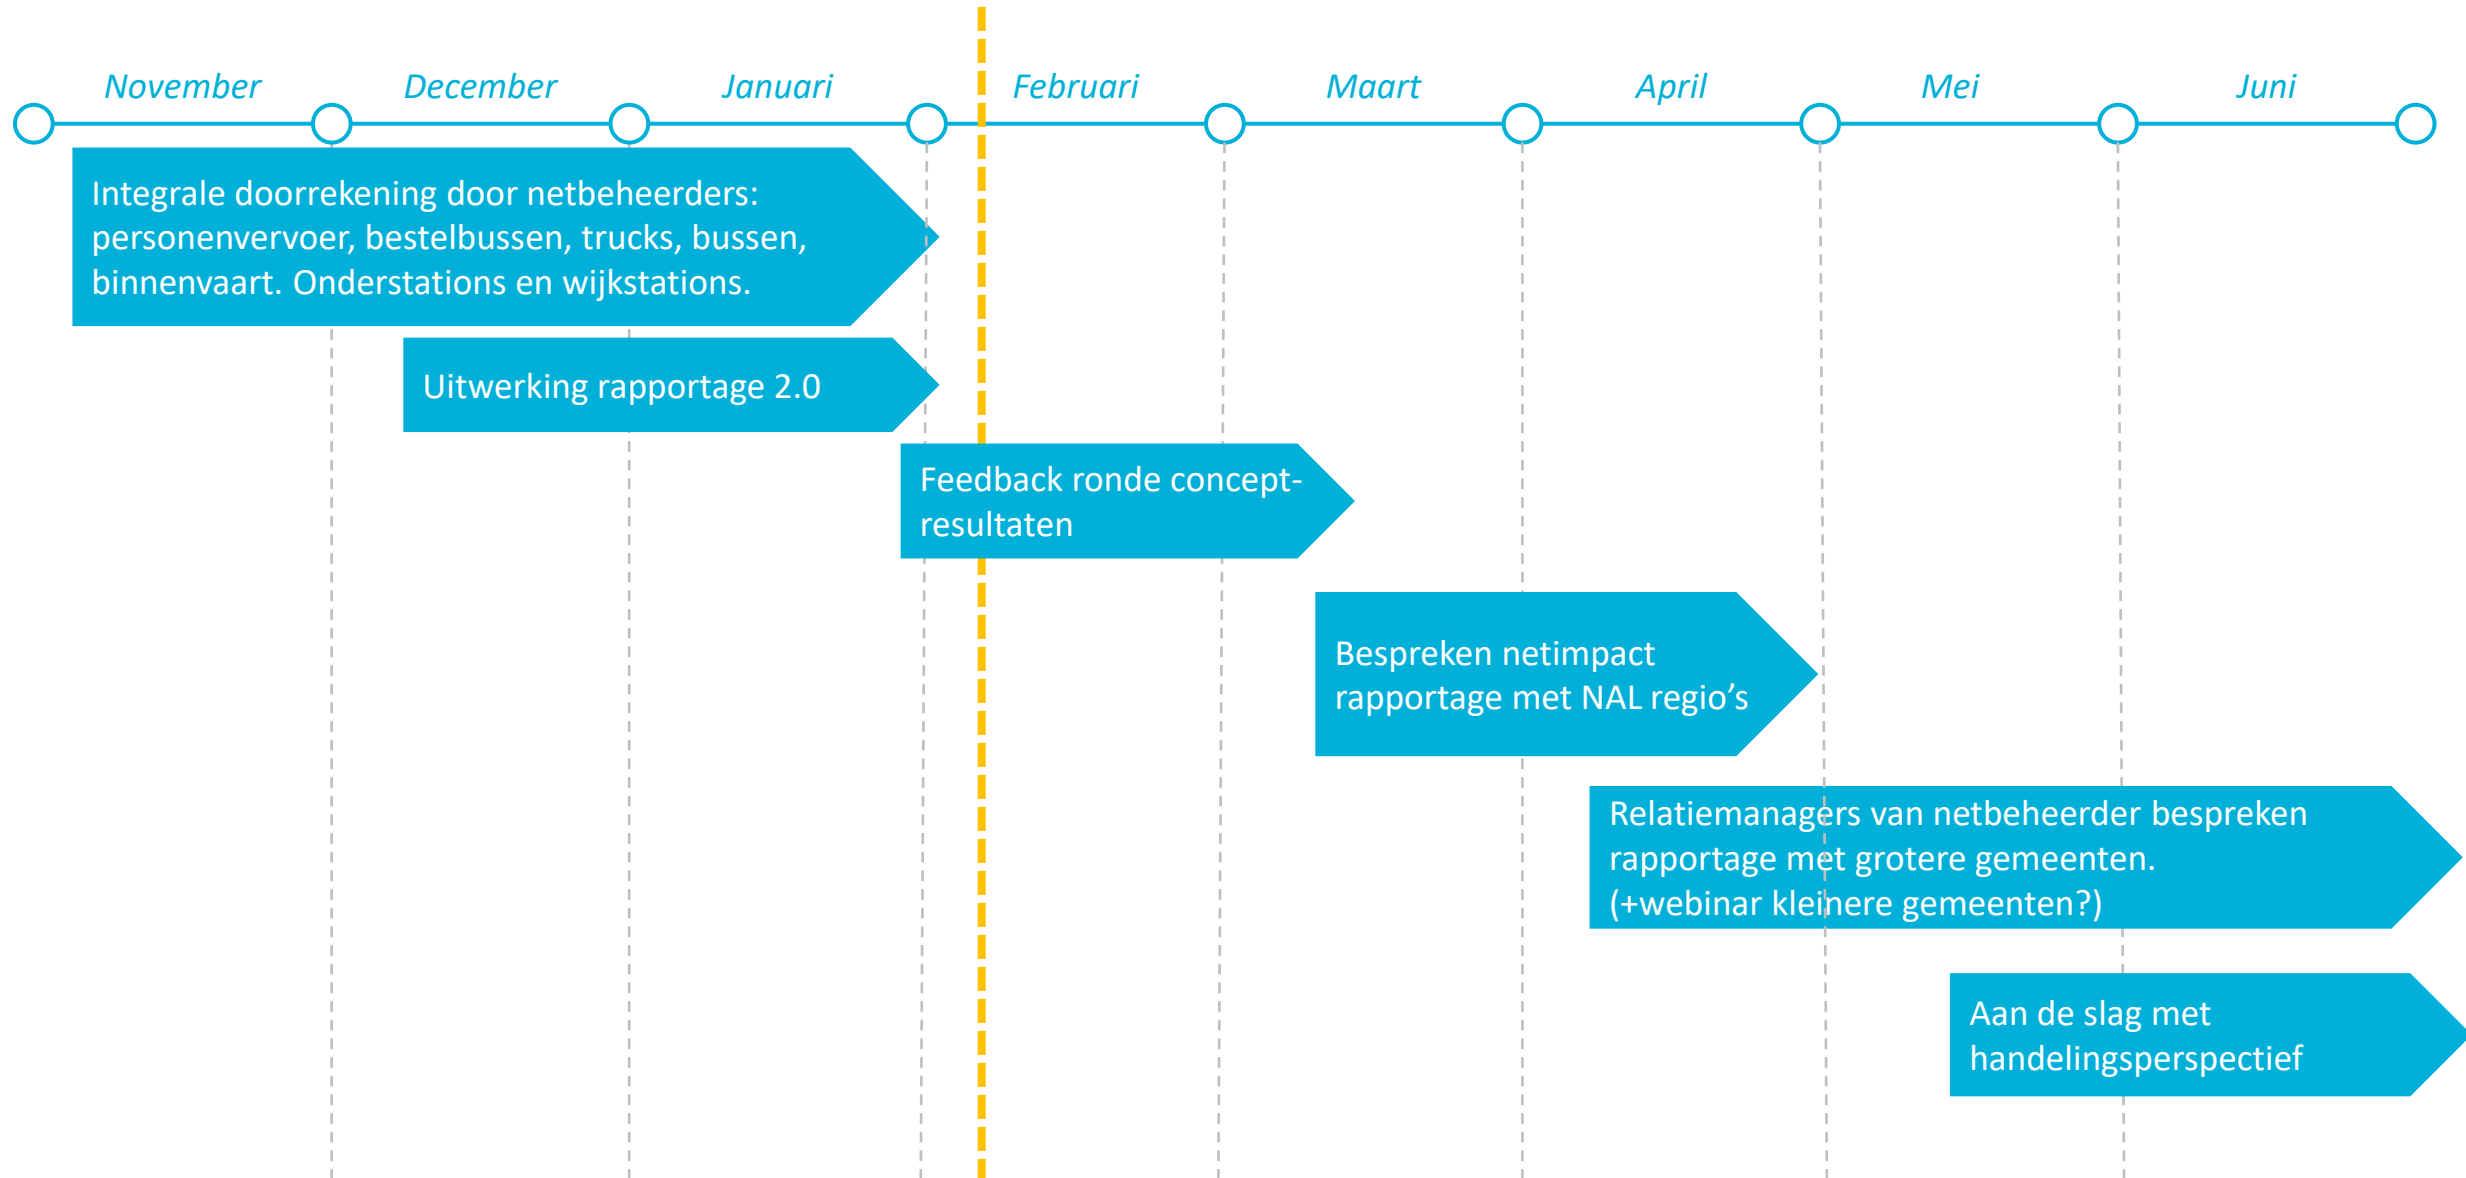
November December Januari Februari Maart April Mei Juni

Integrale doorrekening door netbeheerders: personenvervoer, bestelbussen, trucks, bussen, binnenvaart. Onderstations en wijkstations.

Uitwerking rapportage 2.0

Feedback ronde concept-resultaten

Bespreken netimpact rapportage met NAL regio's

Relatiemanagers van netbeheerder bespreken rapportage met grotere gemeenten. (+webinar kleinere gemeenten?)

Aan de slag met handelingsperspectief